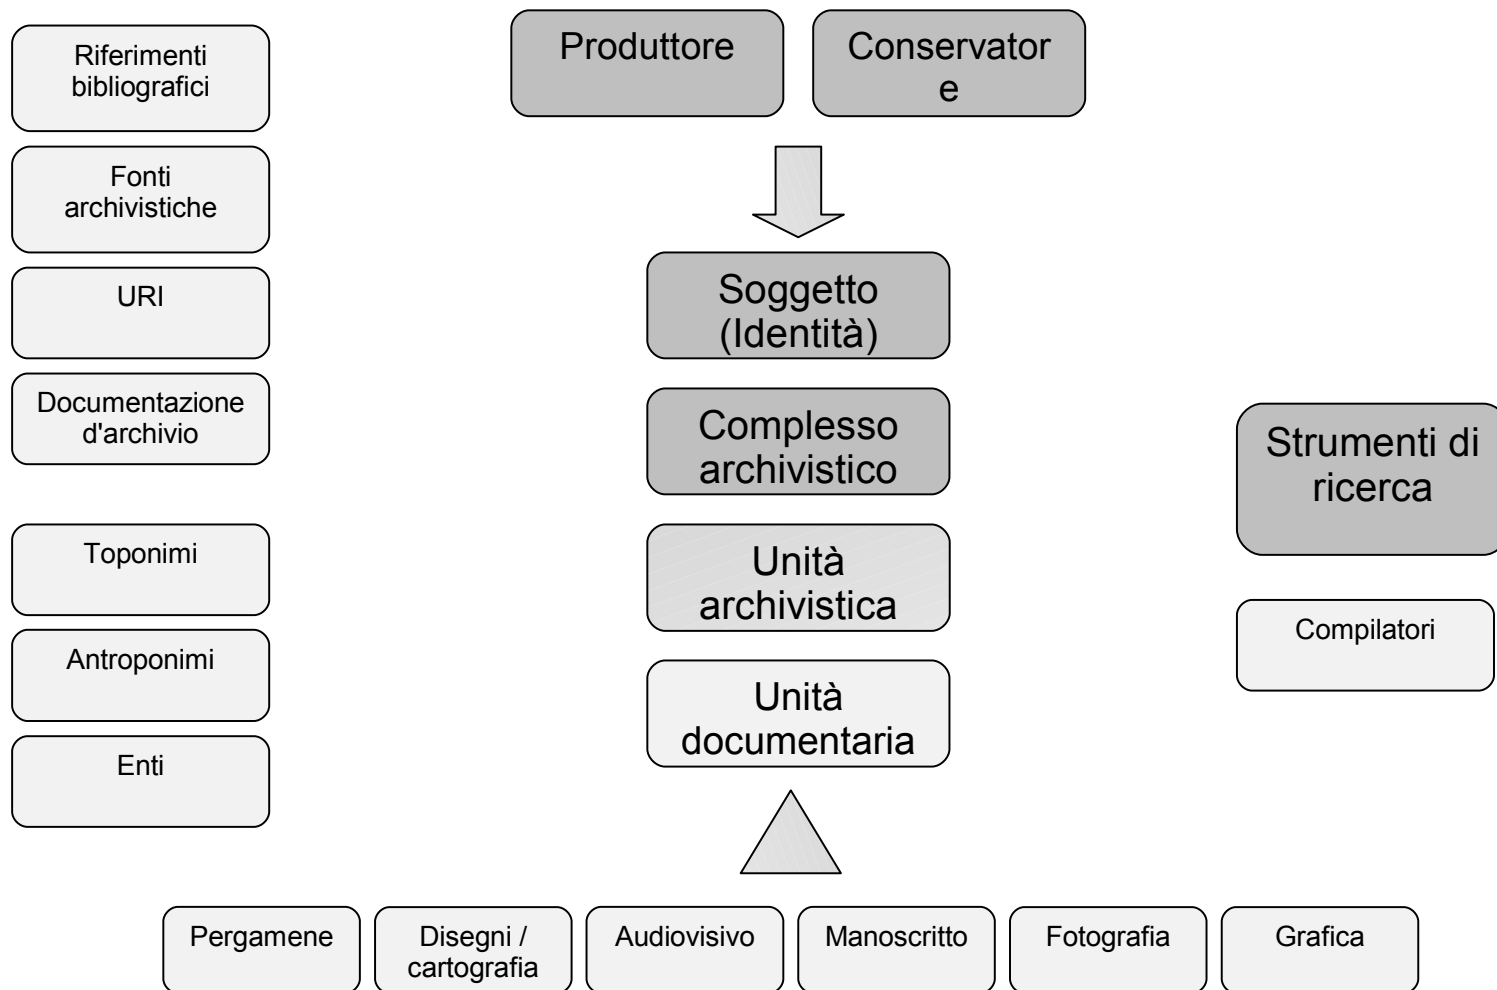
Riferimenti bibliografici

Fonti archivistiche

URI

Documentazione d'archivio

Toponimi

Antroponimi

Enti

Produttore

Conservator e

Soggetto (Identità)

Complesso archivistico

Unità archivistica

Unità documentaria

Strumenti di ricerca

Compilatori

Pergamene

Disegni / cartografia

Audiovisivo

Manoscritto

Fotografia

Grafica